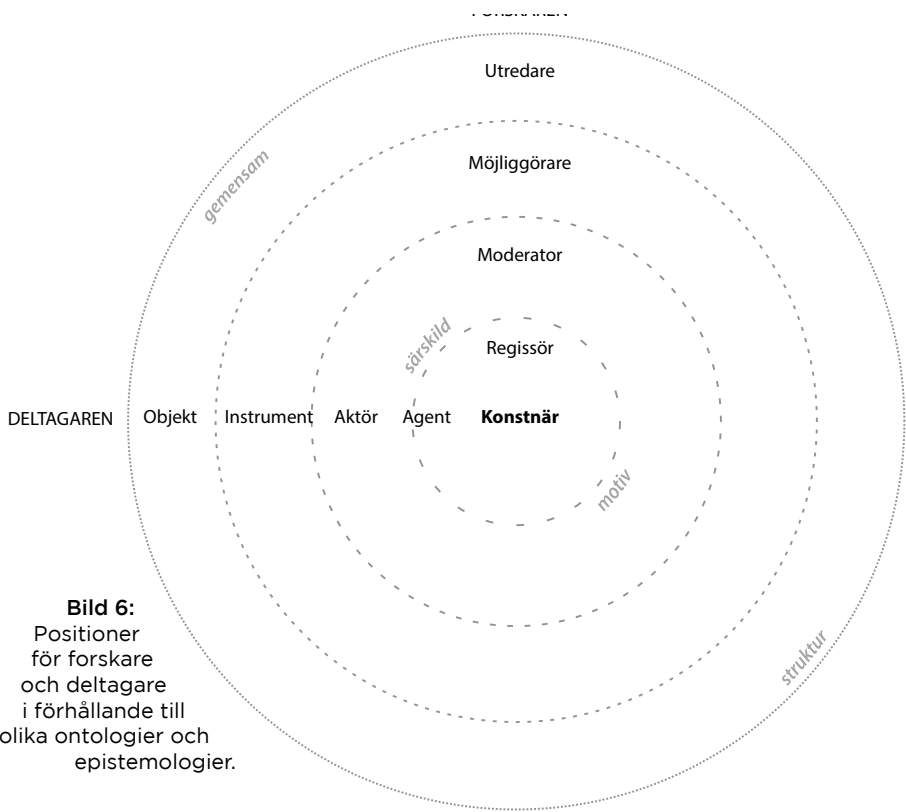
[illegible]

Utredare

gemensam

Möjliggörare

Moderator

särskild

Regissör

DELTAGAREN Objekt Instrument Aktör Agent **Konstnär**

motiv

struktur

Bild 6: Positioner för forskare och deltagare i förhållande till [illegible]olika ontologier och epistemologier.